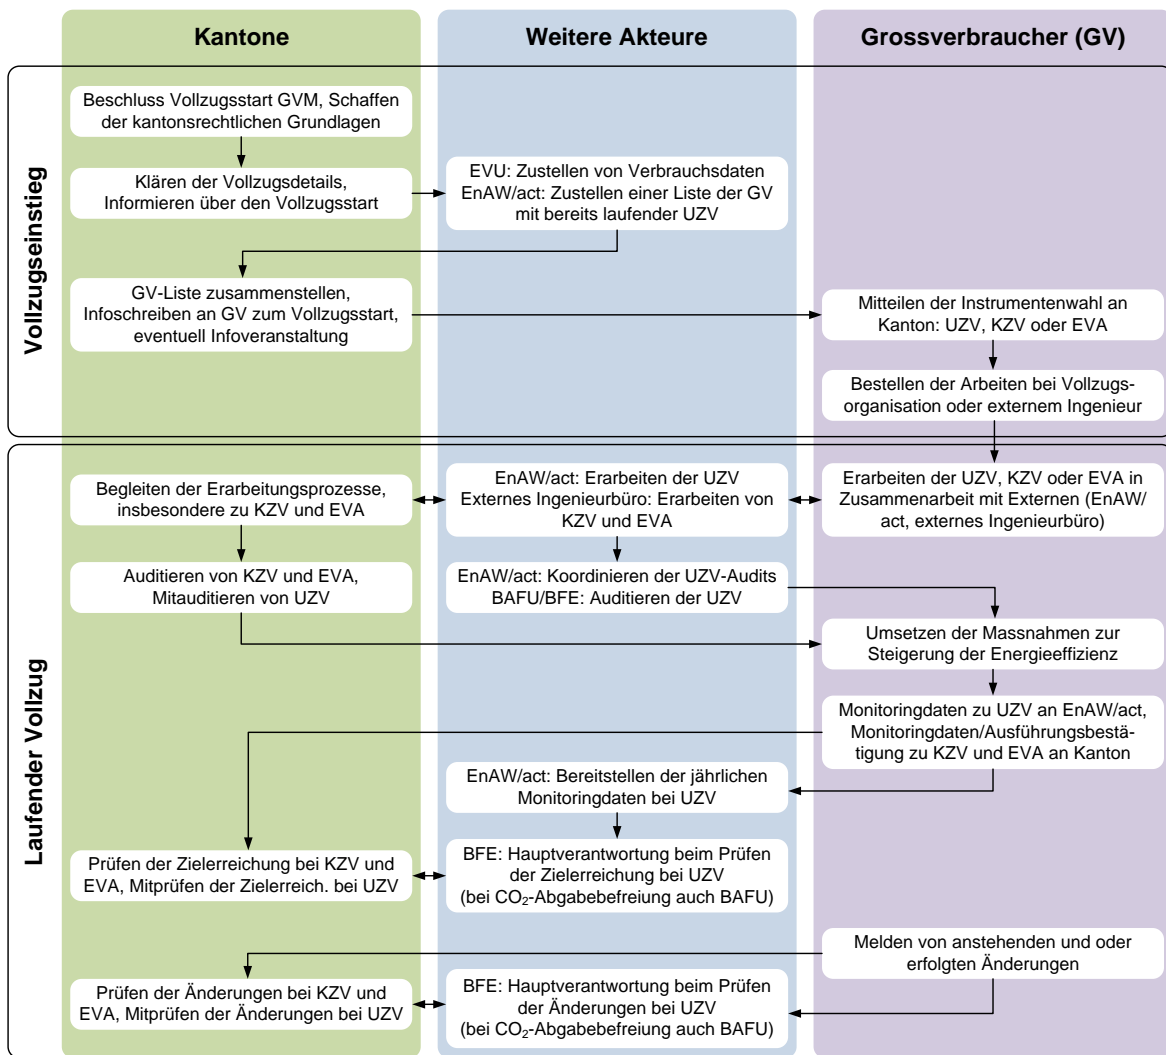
Kantone

Weitere Akteure

Grossverbraucher (GV)

Vollzugseinstieg

Beschluss Vollzugsstart GVM, Schaffen der kantonsrechtlichen Grundlagen

Klären der Vollzugsdetails, Informieren über den Vollzugsstart

EVU: Zustellen von Verbrauchsdaten EnAW/act: Zustellen einer Liste der GV mit bereits laufender UZV

GV-Liste zusammenstellen, Infoschreiben an GV zum Vollzugsstart, eventuell Infoveranstaltung

Mitteilen der Instrumentenwahl an Kanton: UZV, KZV oder EVA

Bestellen der Arbeiten bei Vollzugsorganisation oder externem Ingenieur

Laufender Vollzug

Begleiten der Erarbeitungsprozesse, insbesondere zu KZV und EVA

EnAW/act: Erarbeiten der UZV Externes Ingenieurbüro: Erarbeiten von KZV und EVA

Erarbeiten der UZV, KZV oder EVA in Zusammenarbeit mit Externen (EnAW/act, externes Ingenieurbüro)

Auditieren von KZV und EVA, Mitauditieren von UZV

EnAW/act: Koordinieren der UZV-Audits BAFU/BFE: Auditieren der UZV

Umsetzen der Massnahmen zur Steigerung der Energieeffizienz

Monitoringdaten zu UZV an EnAW/act, Monitoringdaten/Ausführungsbestätigung zu KZV und EVA an Kanton

EnAW/act: Bereitstellen der jährlichen Monitoringdaten bei UZV

Prüfen der Zielerreichung bei KZV und EVA, Mitprüfen der Zielerreich. bei UZV

BFE: Hauptverantwortung beim Prüfen der Zielerreichung bei UZV (bei $CO_2$-Abgabebefreiung auch BAFU)

Melden von anstehenden und oder erfolgten Änderungen

Prüfen der Änderungen bei KZV und EVA, Mitprüfen der Änderungen bei UZV

BFE: Hauptverantwortung beim Prüfen der Änderungen bei UZV (bei $CO_2$-Abgabebefreiung auch BAFU)